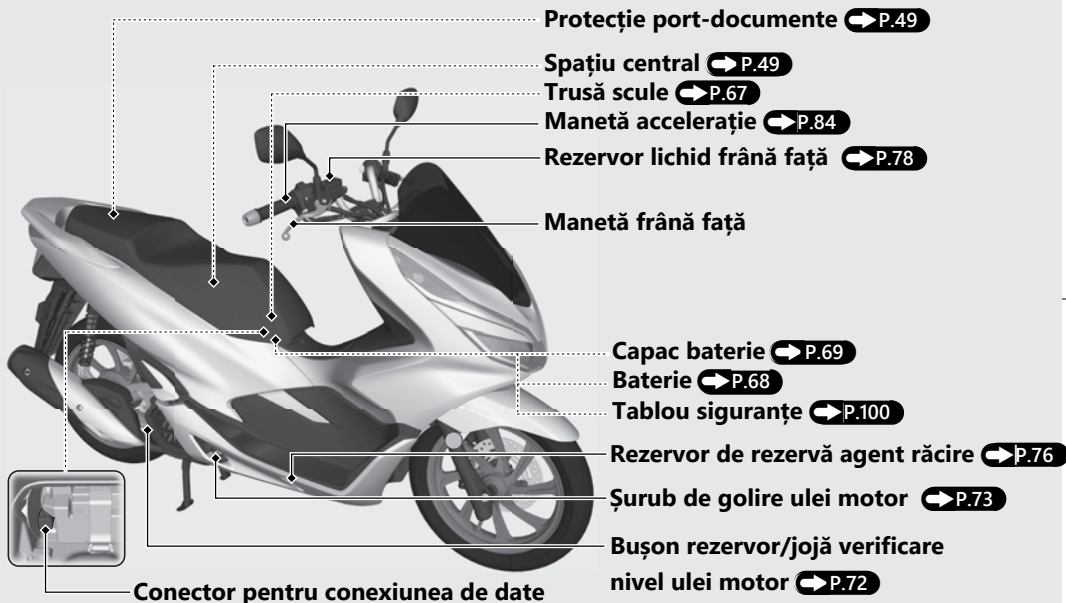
Protecție port-documente P.49
Spațiu central P.49
Trusă scule P.67
Manetă accelerație P.84
Rezervor lichid frână față P.78
Manetă frână față
Capac baterie P.69
Baterie P.68
Tablou siguranțe P.100
Rezervor de rezervă agent răcire P.76
Șurub de golire ulei motor P.73
Bușon rezervor/jojă verificare nivel ulei motor P.72
Conector pentru conexiunea de date